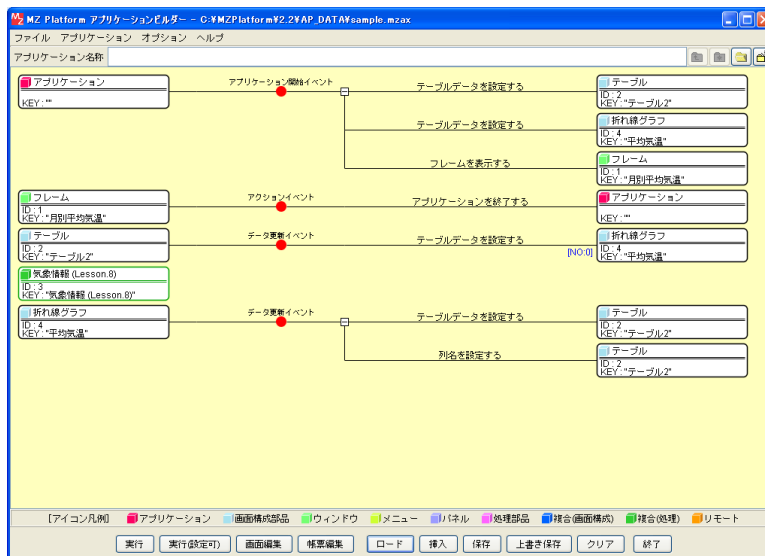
MZ Platform アプリケーションビルダー - C:¥MZPlatform¥2.2¥AP_DATA¥sample.mzax

ファイル アプリケーション オプション ヘルプ

アプリケーション名称

アプリケーション
KEY: ""

アプリケーション開始イベント

テーブルデータを設定する

テーブル
ID : 2
KEY: "テーブル2"

テーブルデータを設定する

折れ線グラフ
ID : 4
KEY: "平均気温"

フレームを表示する

フレーム
ID : 1
KEY: "月別平均気温"

フレーム
ID : 1
KEY: "月別平均気温"

アクションイベント

アプリケーションを終了する

アプリケーション
KEY: ""

テーブル
ID : 2
KEY: "テーブル2"

データ更新イベント

テーブルデータを設定する

[NO:0]

折れ線グラフ
ID : 4
KEY: "平均気温"

気象情報 (Lesson.8)
ID : 3
KEY: "気象情報 (Lesson.8)"

折れ線グラフ
ID : 4
KEY: "平均気温"

データ更新イベント

テーブルデータを設定する

テーブル
ID : 2
KEY: "テーブル2"

列名を設定する

テーブル
ID : 2
KEY: "テーブル2"

[アイコン凡例] アプリケーション 画面構成部品 ウィンドウ メニュー パネル 処理部品 複合(画面構成) 複合(処理) リモート

実行 実行(設定可) 画面編集 帳票編集 ロード 挿入 保存 上書き保存 クリア 終了